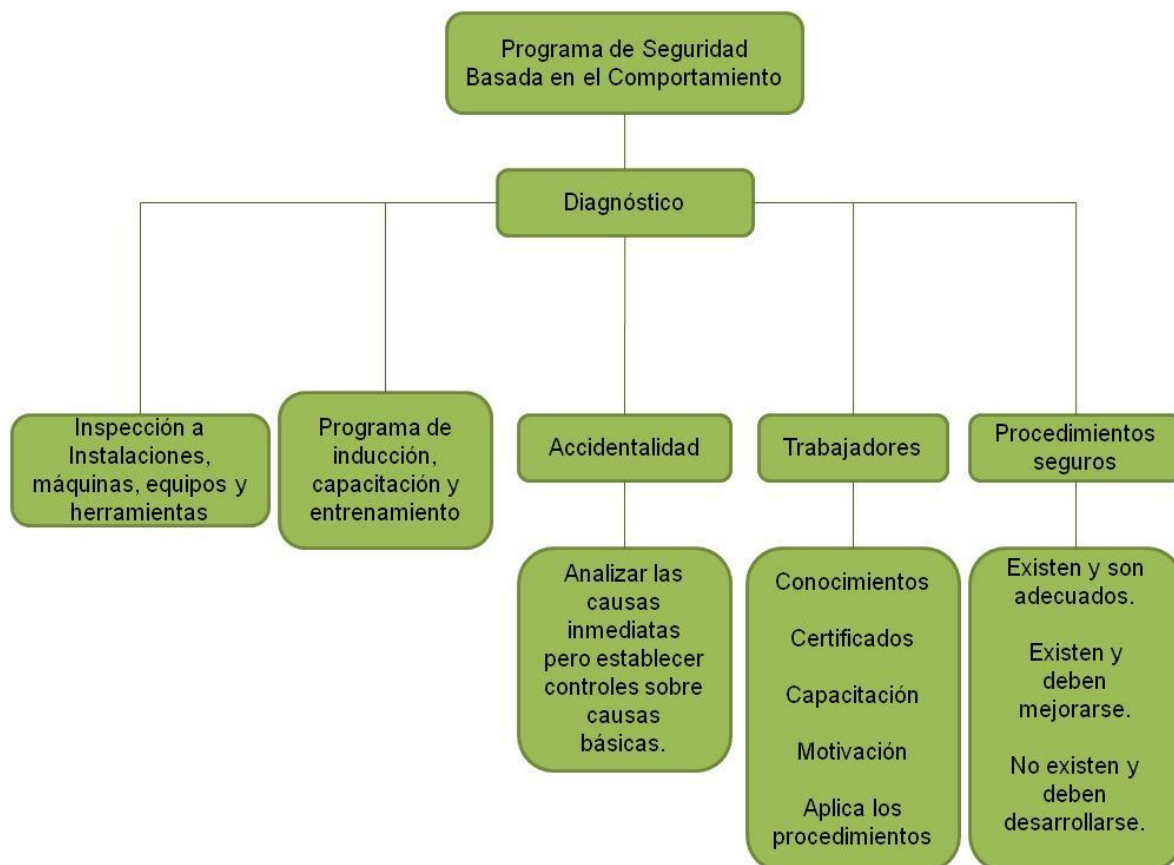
Programa de Seguridad Basada en el Comportamiento

Diagnóstico

Inspección a Instalaciones, máquinas, equipos y herramientas

Programa de inducción, capacitación y entrenamiento

Accidentalidad

Analizar las causas inmediatas pero establecer controles sobre causas básicas.

Trabajadores

Conocimientos

Certificados

Capacitación

Motivación

Aplica los procedimientos

Procedimientos seguros

Existen y son adecuados.

Existen y deben mejorarse.

No existen y deben desarrollarse.